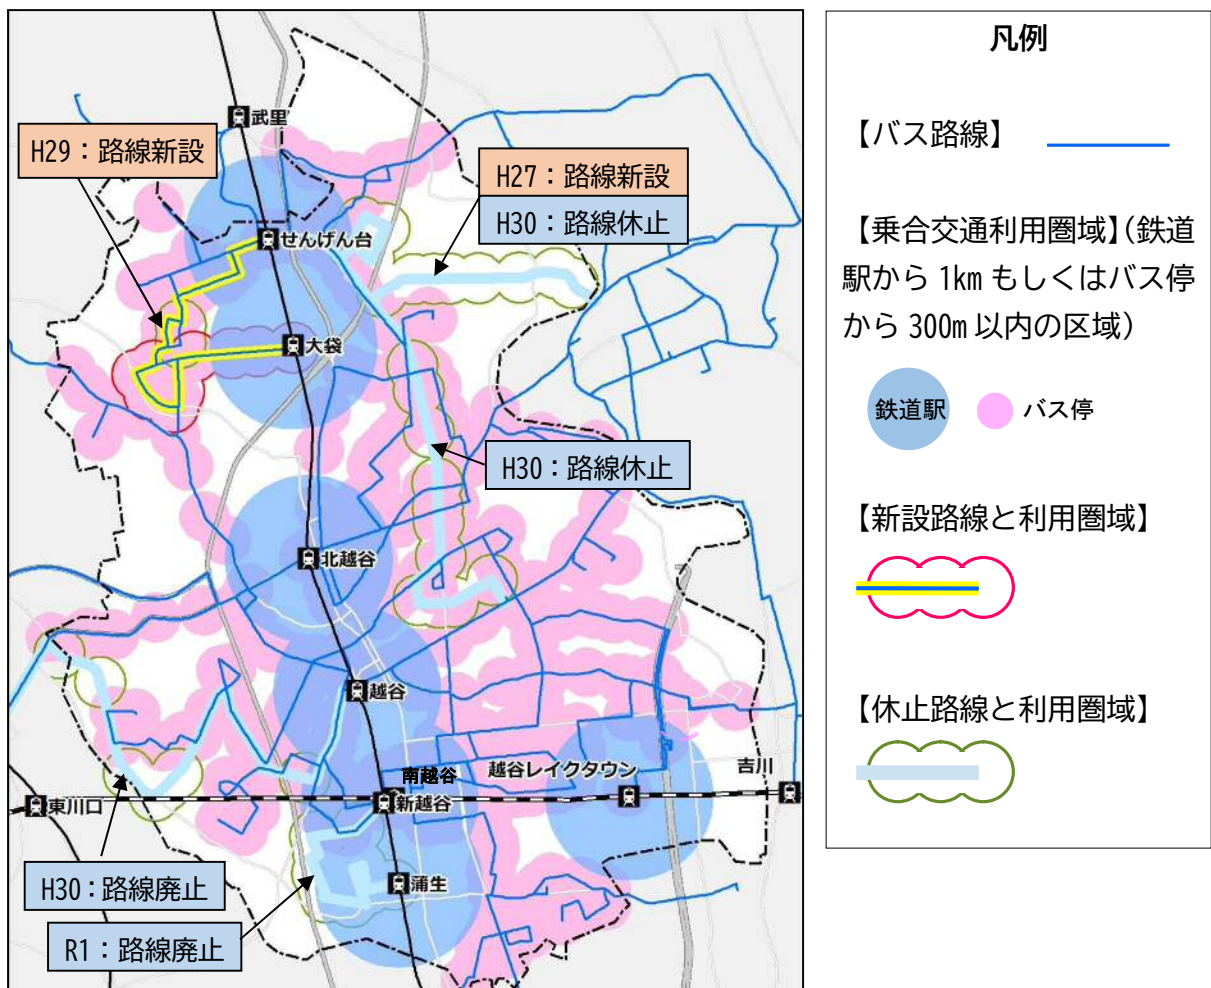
H29：路線新設

武里

H27：路線新設

H30：路線休止

せんげん台

大袋

H30：路線休止

北越谷

越谷

南越谷

越谷レイクタウン

吉川

東川口

新越谷

蒲生

H30：路線廃止

R1：路線廃止

凡例

【バス路線】

【乗合交通利用圏域】(鉄道駅から 1km もしくはバス停から 300m 以内の区域)

鉄道駅　バス停

【新設路線と利用圏域】

【休止路線と利用圏域】